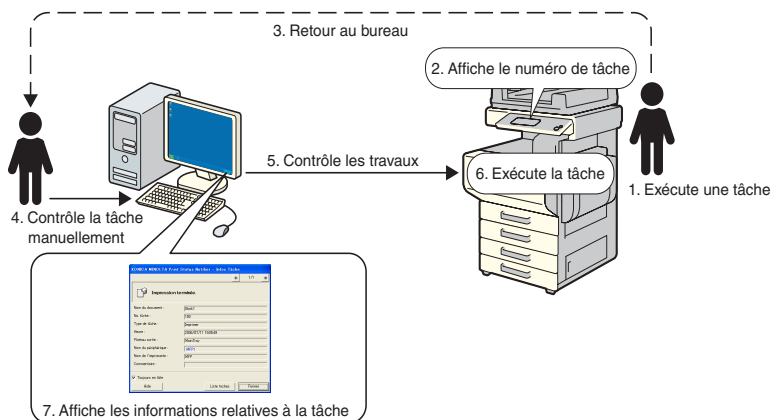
3. Retour au bureau

2. Affiche le numéro de tâche

5. Contrôle les travaux

6. Exécute la tâche

1. Exécute une tâche

4. Contrôle la tâche manuellement

KONICA MINOLTA Print Status Notifier - Infos Tâche

Impression terminée.

Nom du document : Book1
No. tâche : 100
Type de tâche : Imprimer
Heure : 2006/07/11 16:08:01
Plateau sortie : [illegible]
Nom du périphérique : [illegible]
Nom de l'imprimante : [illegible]
Commentaire :

Toujours en tête

Aide
Liste tâches
Fermer

7. Affiche les informations relatives à la tâche